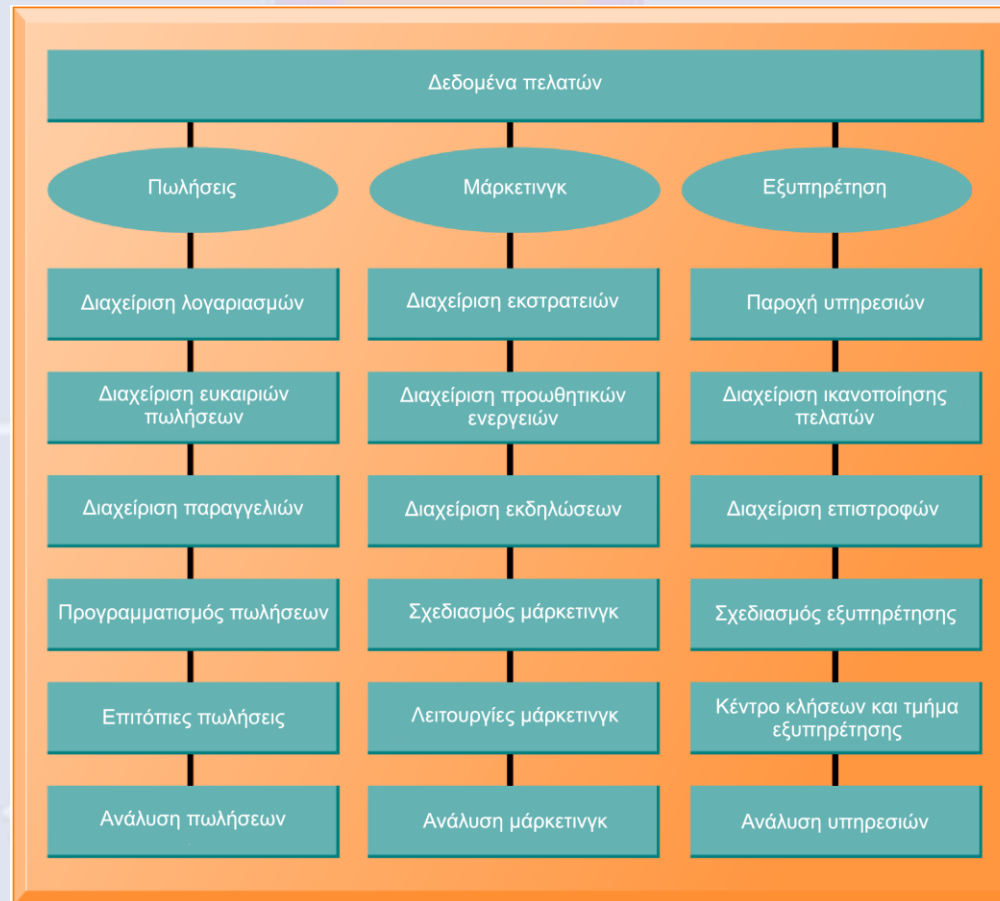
Δεδομένα πελατών

Πωλήσεις

Διαχείριση λογαριασμών

Διαχείριση ευκαιριών πωλήσεων

Διαχείριση παραγγελιών

Προγραμματισμός πωλήσεων

Επιτόπιες πωλήσεις

Ανάλυση πωλήσεων

Μάρκετινγκ

Διαχείριση εκστρατειών

Διαχείριση προωθητικών ενεργειών

Διαχείριση εκδηλώσεων

Σχεδιασμός μάρκετινγκ

Λειτουργίες μάρκετινγκ

Ανάλυση μάρκετινγκ

Εξυπηρέτηση

Παροχή υπηρεσιών

Διαχείριση ικανοποίησης πελατών

Διαχείριση επιστροφών

Σχεδιασμός εξυπηρέτησης

Κέντρο κλήσεων και τμήμα εξυπηρέτησης

Ανάλυση υπηρεσιών